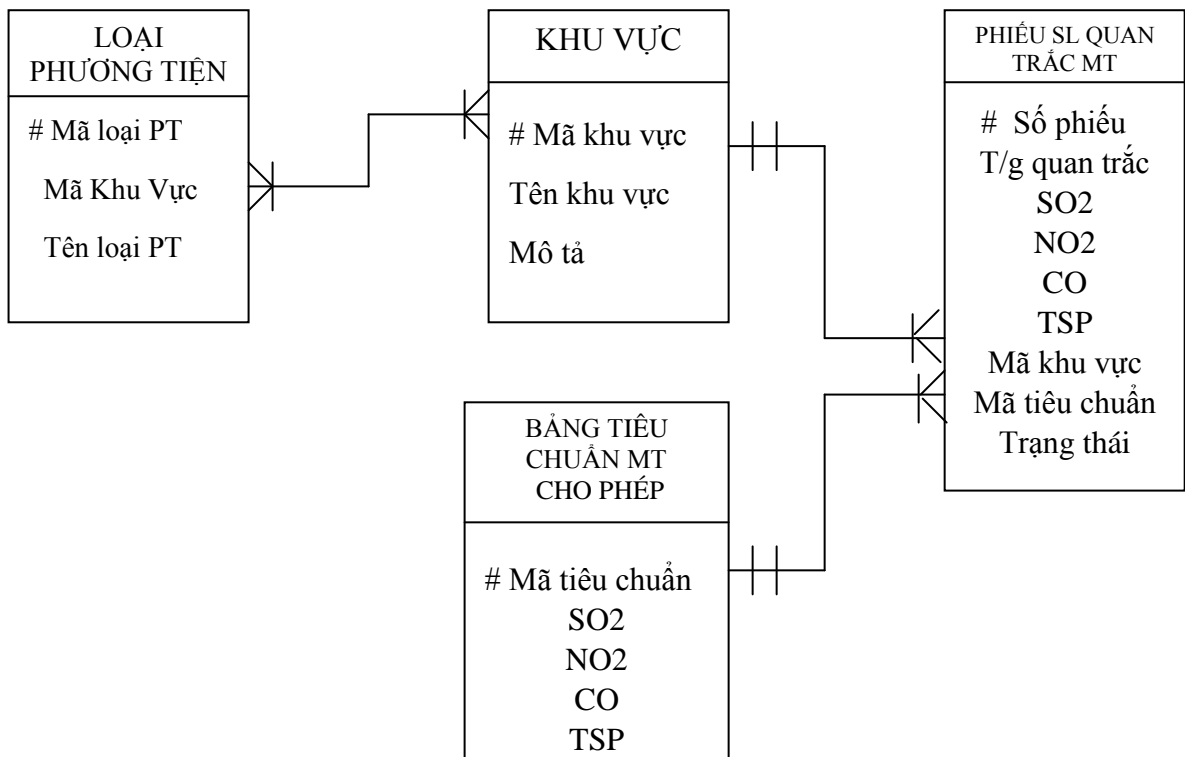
LOẠI PHƯƠNG TIỆN

# Mã loại PT
Mã Khu Vực
Tên loại PT

KHU VỰC

# Mã khu vực
Tên khu vực
Mô tả

PHIẾU SL QUAN TRẮC MT

# Số phiếu
T/g quan trắc
SO2
NO2
CO
TSP
Mã khu vực
Mã tiêu chuẩn
Trạng thái

BẢNG TIÊU CHUẨN MT CHO PHÉP

# Mã tiêu chuẩn
SO2
NO2
CO
TSP